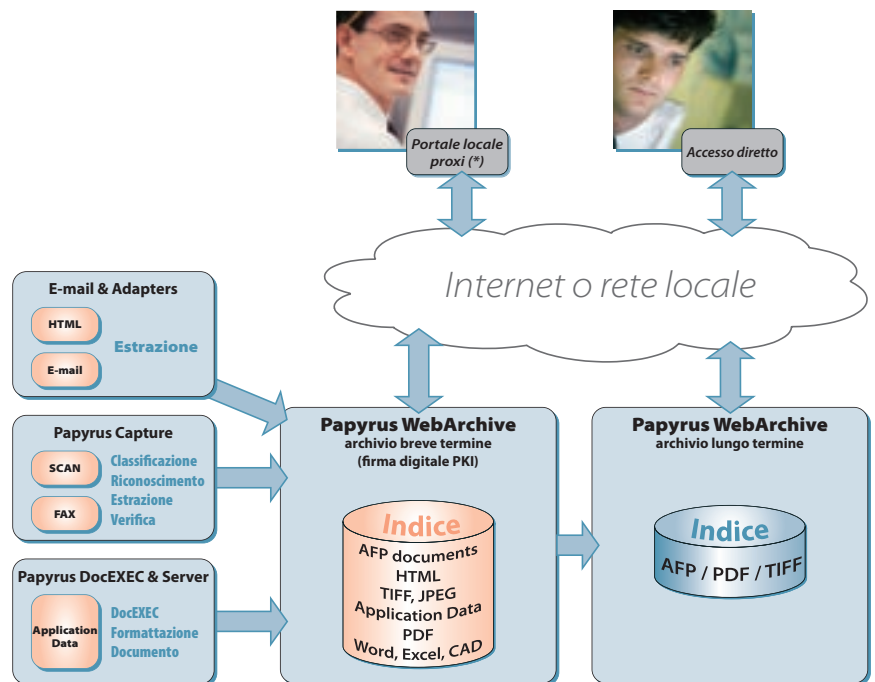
Portale locale proxi (*)

Accesso diretto

Internet o rete locale

E-mail & Adapters

HTML

E-mail

Estrazione

Papyrus Capture

SCAN

FAX

Classificazione
Riconoscimento
Estrazione
Verifica

Papyrus DocEXEC & Server

Application Data

DocEXEC
Formattazione
Documento

Papyrus WebArchive
archivio breve termine
(firma digitale PKI)

Indice
AFP documents
HTML
TIFF, JPEG
Application Data
PDF
Word, Excel, CAD

Papyrus WebArchive
archivio lungo termine

Indice
AFP / PDF / TIFF